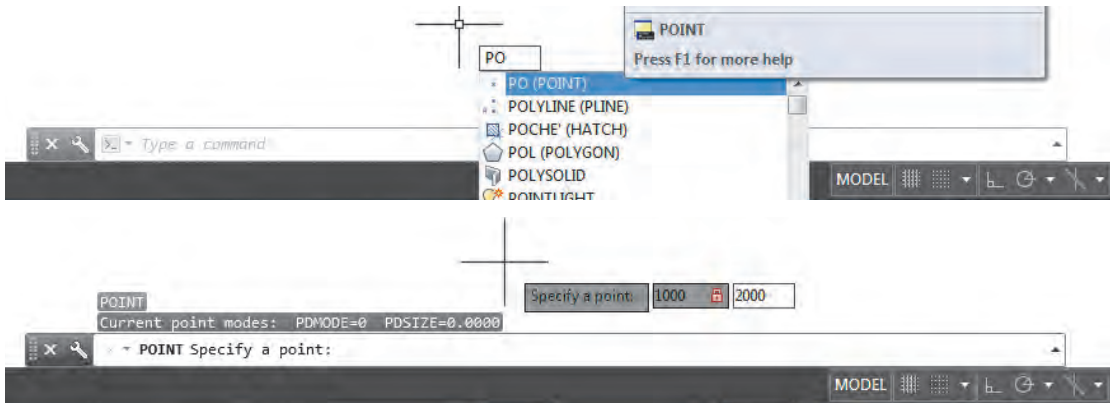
POINT
Press F1 for more help

PO

PO (POINT)
POLYLINE (PLINE)
POCHE' (HATCH)
POL (POLYGON)
POLYSOLID
POINTLIGHT

Type a command

MODEL

POINT
Current point modes: PDMODE=0 PDSIZE=0.0000

Specify a point: 1000 2000

POINT Specify a point:

MODEL